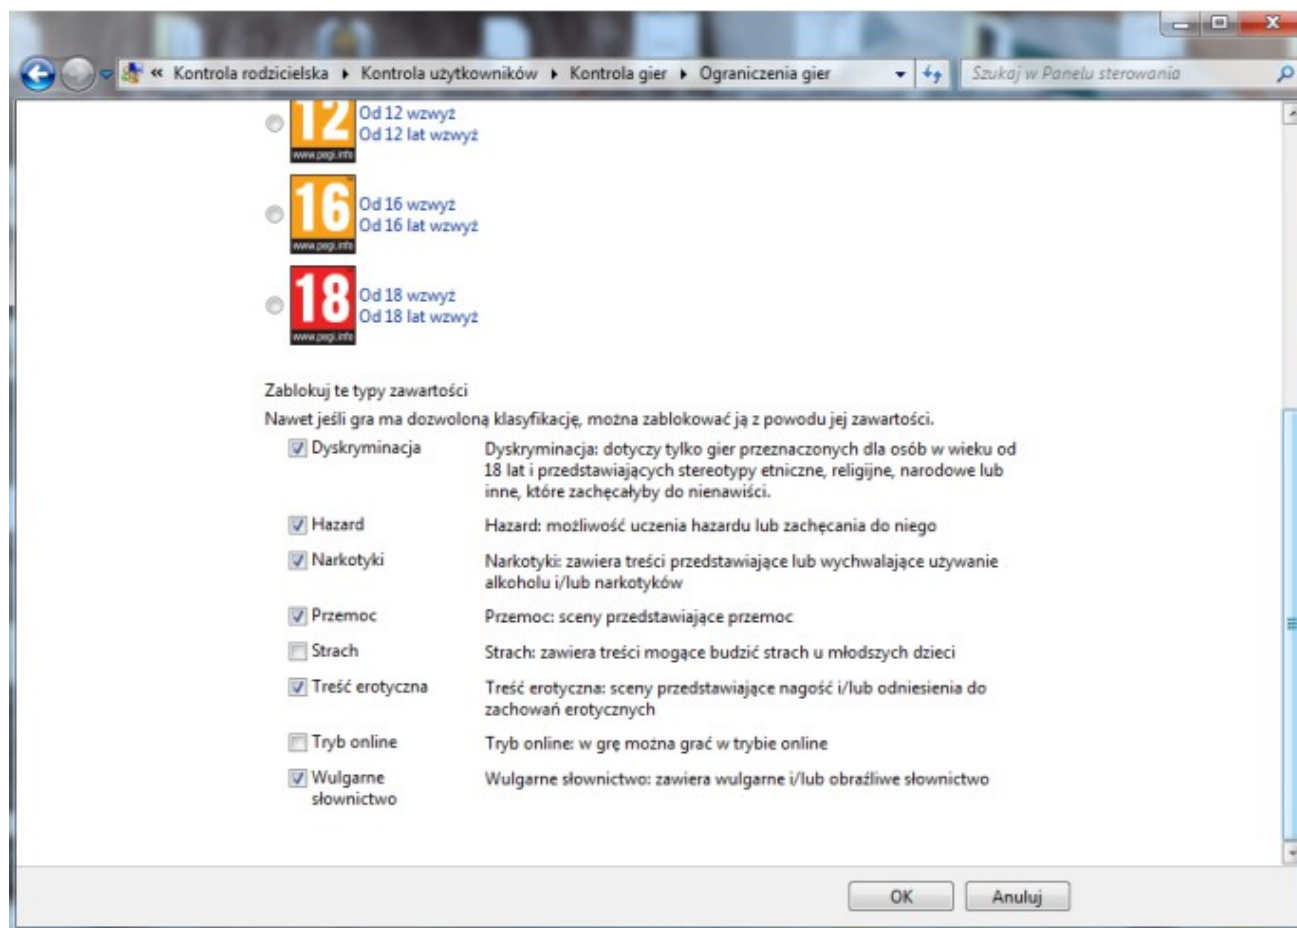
« Kontrola rodzicielska ▸ Kontrola użytkowników ▸ Kontrola gier ▸ Ograniczenia gier

Szukaj w Panelu sterowania

12 www.pegi.info Od 12 wzwyż
Od 12 lat wzwyż

16 www.pegi.info Od 16 wzwyż
Od 16 lat wzwyż

18 www.pegi.info Od 18 wzwyż
Od 18 lat wzwyż

Zablokuj te typy zawartości

Nawet jeśli gra ma dozwoloną klasyfikację, można zablokować ją z powodu jej zawartości.

| | |
|---|---|
| Dyskryminacja | Dyskryminacja: dotyczy tylko gier przeznaczonych dla osób w wieku od 18 lat i przedstawiających stereotypy etniczne, religijne, narodowe lub inne, które zachęcałyby do nienawiści. |
| Hazard | Hazard: możliwość uczenia hazardu lub zachęcania do niego |
| Narkotyki | Narkotyki: zawiera treści przedstawiające lub wychwalające używanie alkoholu i/lub narkotyków |
| Przemoc | Przemoc: sceny przedstawiające przemoc |
| Strach | Strach: zawiera treści mogące budzić strach u młodszych dzieci |
| Treść erotyczna | Treść erotyczna: sceny przedstawiające nagość i/lub odniesienia do zachowań erotycznych |
| Tryb online | Tryb online: w grę można grać w trybie online |
| Wulgarne słownictwo | Wulgarne słownictwo: zawiera wulgarne i/lub obraźliwe słownictwo |

OK Anuluj